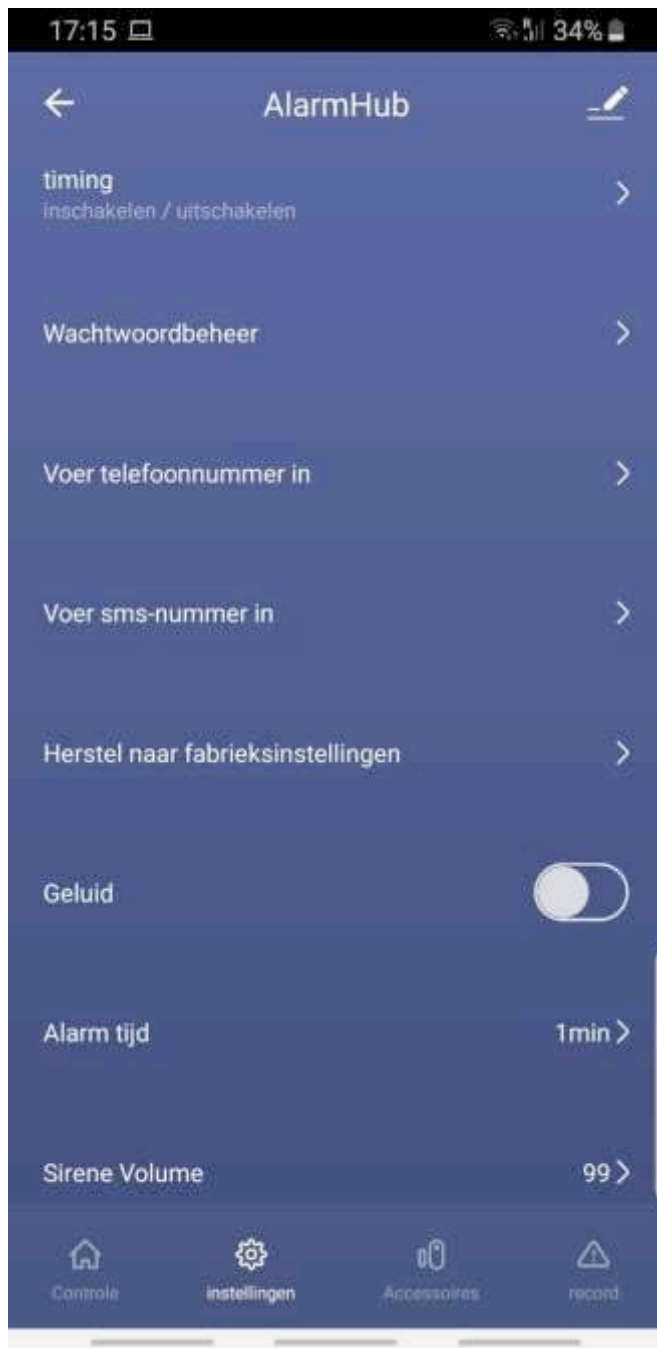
17:15

34%

AlarmHub

timing
inschakelen / uitschakelen

Wachtwoordbeheer

Voer telefoonnummer in

Voer sms-nummer in

Herstel naar fabrieksinstellingen

Geluid

Alarm tijd 1min

Sirene Volume 99

Controle instellingen Accessoires record